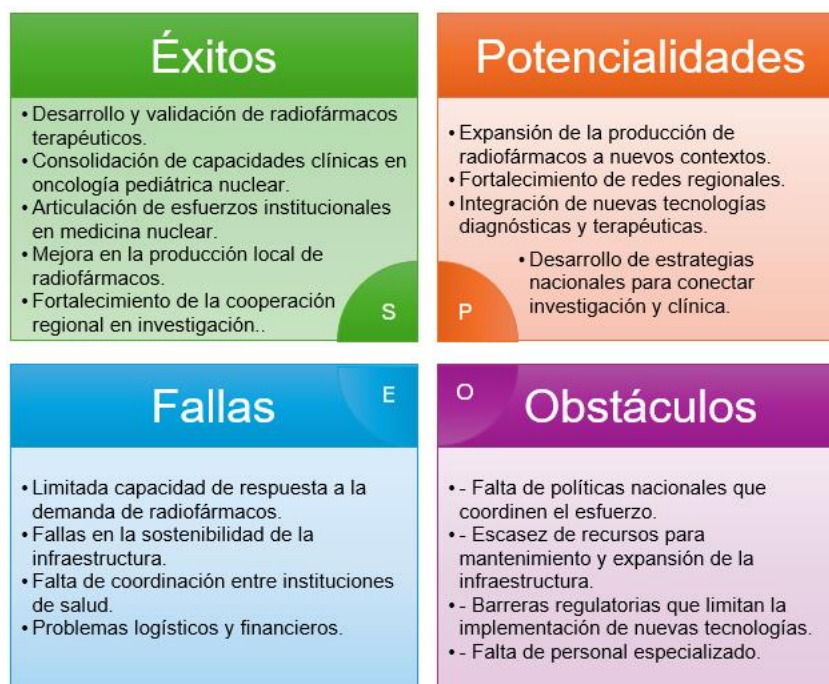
Éxitos

• Desarrollo y validación de radiofármacos terapéuticos.
• Consolidación de capacidades clínicas en oncología pediátrica nuclear.
• Articulación de esfuerzos institucionales en medicina nuclear.
• Mejora en la producción local de radiofármacos.
• Fortalecimiento de la cooperación regional en investigación..

S

Potencialidades

• Expansión de la producción de radiofármacos a nuevos contextos.
• Fortalecimiento de redes regionales.
• Integración de nuevas tecnologías diagnósticas y terapéuticas.
• Desarrollo de estrategias nacionales para conectar investigación y clínica.

P

Fallas

E

• Limitada capacidad de respuesta a la demanda de radiofármacos.
• Fallas en la sostenibilidad de la infraestructura.
• Falta de coordinación entre instituciones de salud.
• Problemas logísticos y financieros.

O

Obstáculos

• - Falta de políticas nacionales que coordinen el esfuerzo.
• - Escasez de recursos para mantenimiento y expansión de la infraestructura.
• - Barreras regulatorias que limitan la implementación de nuevas tecnologías.
• - Falta de personal especializado.